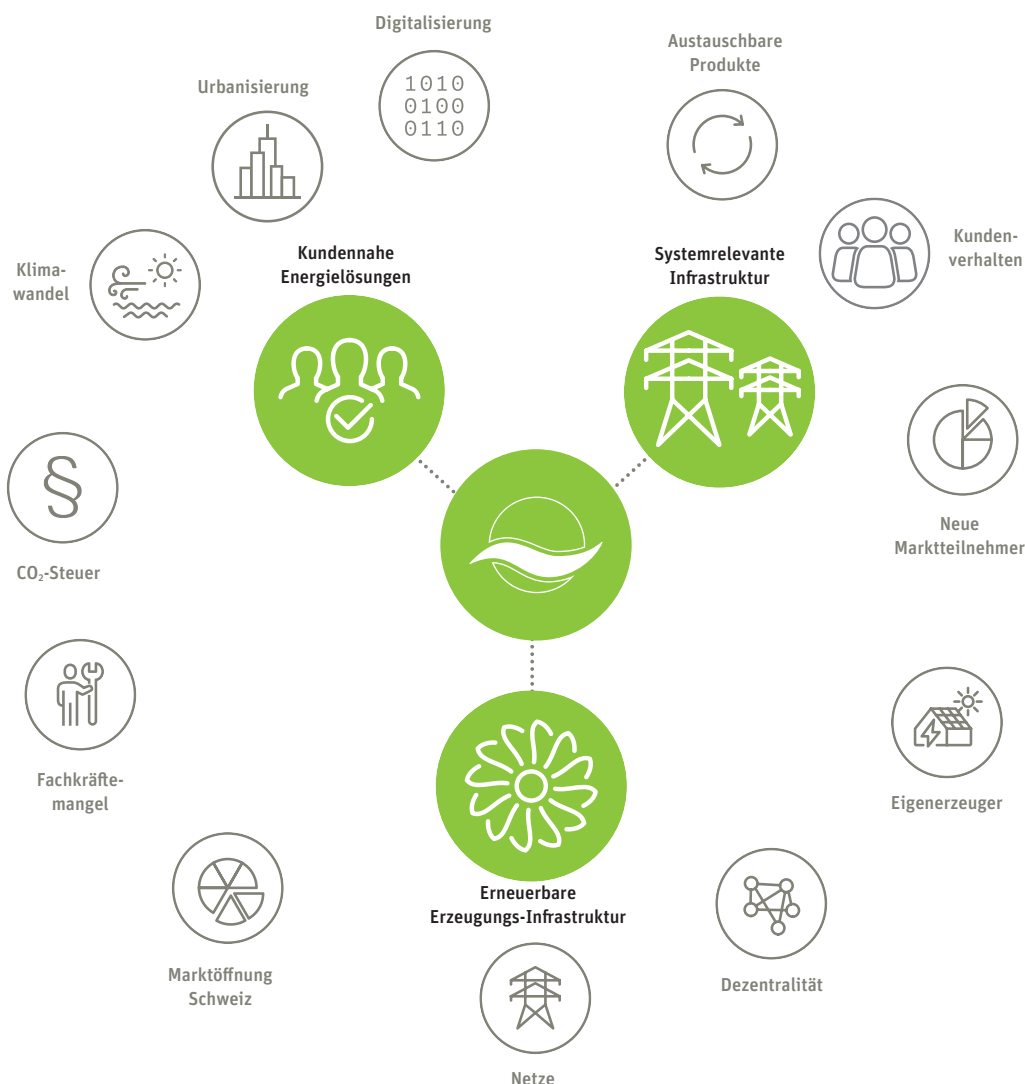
Digitalisierung

1010
0100
0110

Austauschbare Produkte

Urbanisierung

Kunden-verhalten

Klima-wandel

Kundennahe Energielösungen

Systemrelevante Infrastruktur

Neue Marktteilnehmer

§

CO₂-Steuer

Fachkräfte-mangel

Eigenerzeuger

Erneuerbare Erzeugungs-Infrastruktur

Marktöffnung Schweiz

Dezentralität

Netze